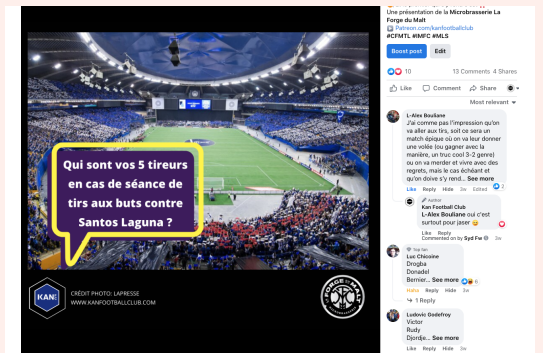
Une présentation de la Microbrasserie La Forge du Malt
patreon.com/kanfootballclub
#CFMTL #IMFC #MLS

Boost post Edit

10 13 Comments 4 Shares

Like Comment Share

Most relevant

Qui sont vos 5 tireurs en cas de séance de tirs aux buts contre Santos Laguna ?

KAN

CRÉDIT PHOTO: LAPRESSE
WWW.KANFOOTBALLCLUB.COM

FORGE DU MALT

L-Alex Bouliane
J'ai comme pas l'impression qu'on va aller aux tirs, soit ce sera un match épique où on va leur donner une volée (ou gagner avec la manière, un truc cool 3-2 genre) ou on va merder et vivre avec des regrets, mais le cas échéant je pense qu'on doive s'y rend... See more
Like Reply Hide 3w Edited 2

Author
Kan Football Club
L-Alex Bouliane oui c'est surtout pour jaser
Like Reply
Commented on by Syd Fw

Top fan
Luc Chicoine
Drogba
Donadel
Bernier... See more
Haha Reply Hide 3w 6

1 Reply

Ludovic Godefroy
Victor
Rudy
Djordje... See more
Like Reply Hide 3w